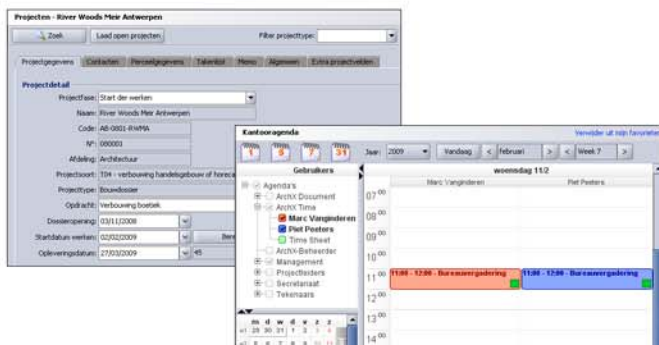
Projecten - River Woods Meir Antwerpen

Zoek
Laad open projecten
Filter projecttype:

Projectgegevens
Contacten
Perceelgegevens
Takenlijst
Memo
Algemeen
Extra projectvelden

Projectdetail
Projectfase: Start der werken
Naam: River Woods Meir Antwerpen
Code: AB-0801-RWMA
Nº: 080001
Afdeling: Architectuur
Projectsoort: T04 - verbouwing handelsgebouw of horeca
Projecttype: Bouwdossier
Opdracht: Verbouwing boetiek
Dossieropening: 03/11/2008
Startdatum werken: 02/02/2009
Opleveringsdatum: 27/03/2009
45

Kantooragenda
Verwijder uit mijn favorieten
1
5
7
31
Jaar: 2009
Vandaag
<
februari
>
<
Week 7
>

Gebruikers
Agenda's
ArchiX Document
ArchiX Time
Marc Vanginderen
Piet Peeters
Time Sheet
ArchiX-Beheerder
Management
Projectleiders
Secretariaat
Tekenaars

woensdag 11/2
Marc Vanginderen
Piet Peeters
07 00
08 00
09 00
10 00
11 00
12 00
13 00
14 00
11:00 - 12:00 - Bureauvergadering
11:00 - 12:00 - Bureauvergadering

m d w d v z z
29 30 31 1 2 3 4